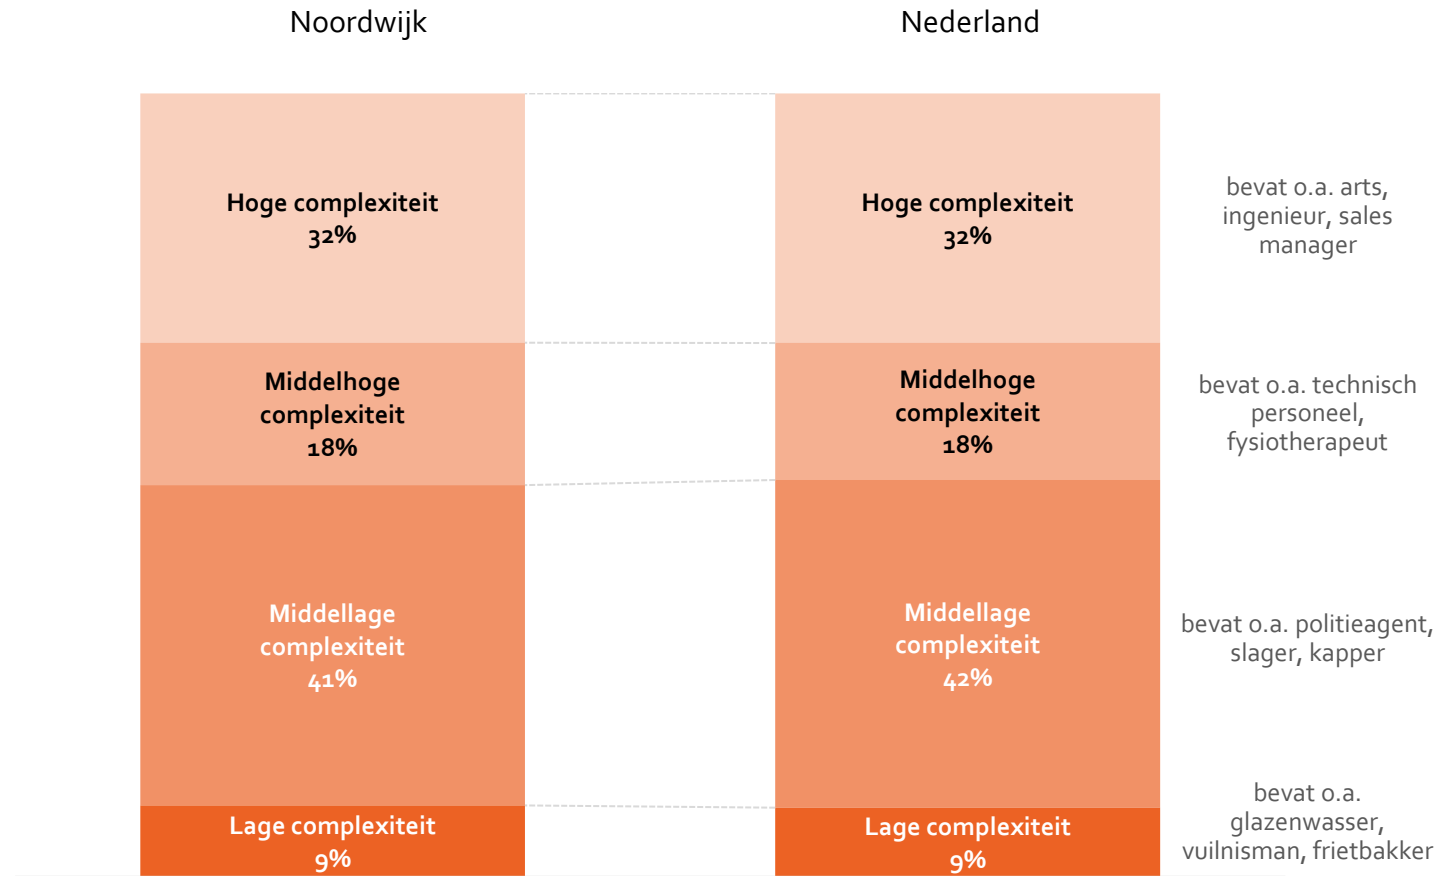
Noordwijk

Nederland

Hoge complexiteit
32%

Hoge complexiteit
32%

bevat o.a. arts, ingenieur, sales manager

Middelhoge complexiteit
18%

Middelhoge complexiteit
18%

bevat o.a. technisch personeel, fysiotherapeut

Middellage complexiteit
41%

Middellage complexiteit
42%

bevat o.a. politieagent, slager, kapper

Lage complexiteit
9%

Lage complexiteit
9%

bevat o.a. glazenwasser, vuilnisman, frietbakker